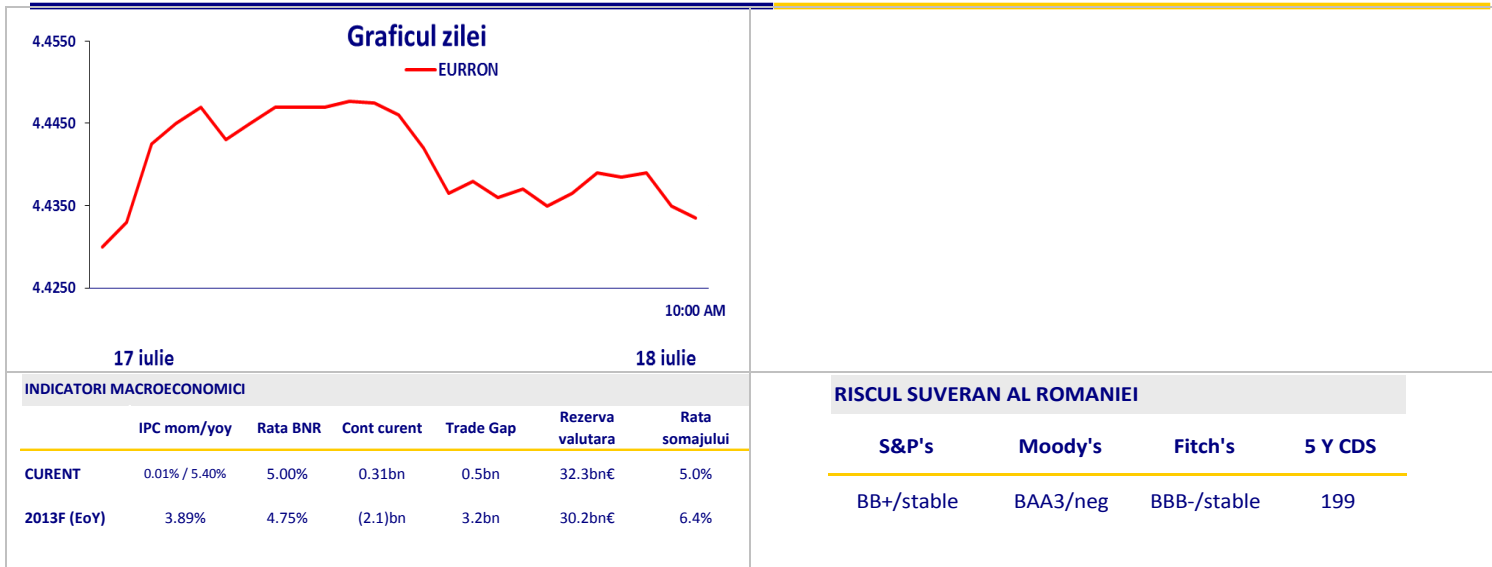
Graficul zilei

EURRON

4.4550
4.4450
4.4350
4.4250

10:00 AM

17 iulie
18 iulie

INDICATORI MACROECONOMICI

| | IPC mom/yoy | Rata BNR | Cont curent | Trade Gap | Rezerva valutara | Rata somajului |
|---|---|---|---|---|---|---|
| CURENT | 0.01% / 5.40% | 5.00% | 0.31bn | 0.5bn | 32.3bn€ | 5.0% |
| 2013F (EoY) | 3.89% | 4.75% | (2.1)bn | 3.2bn | 30.2bn€ | 6.4% |

RISCUL SUVERAN AL ROMANIEI

| S&P's | Moody's | Fitch's | 5 Y CDS |
|---|---|---|---|
| BB+/stable | BAA3/neg | BBB-/stable | 199 |